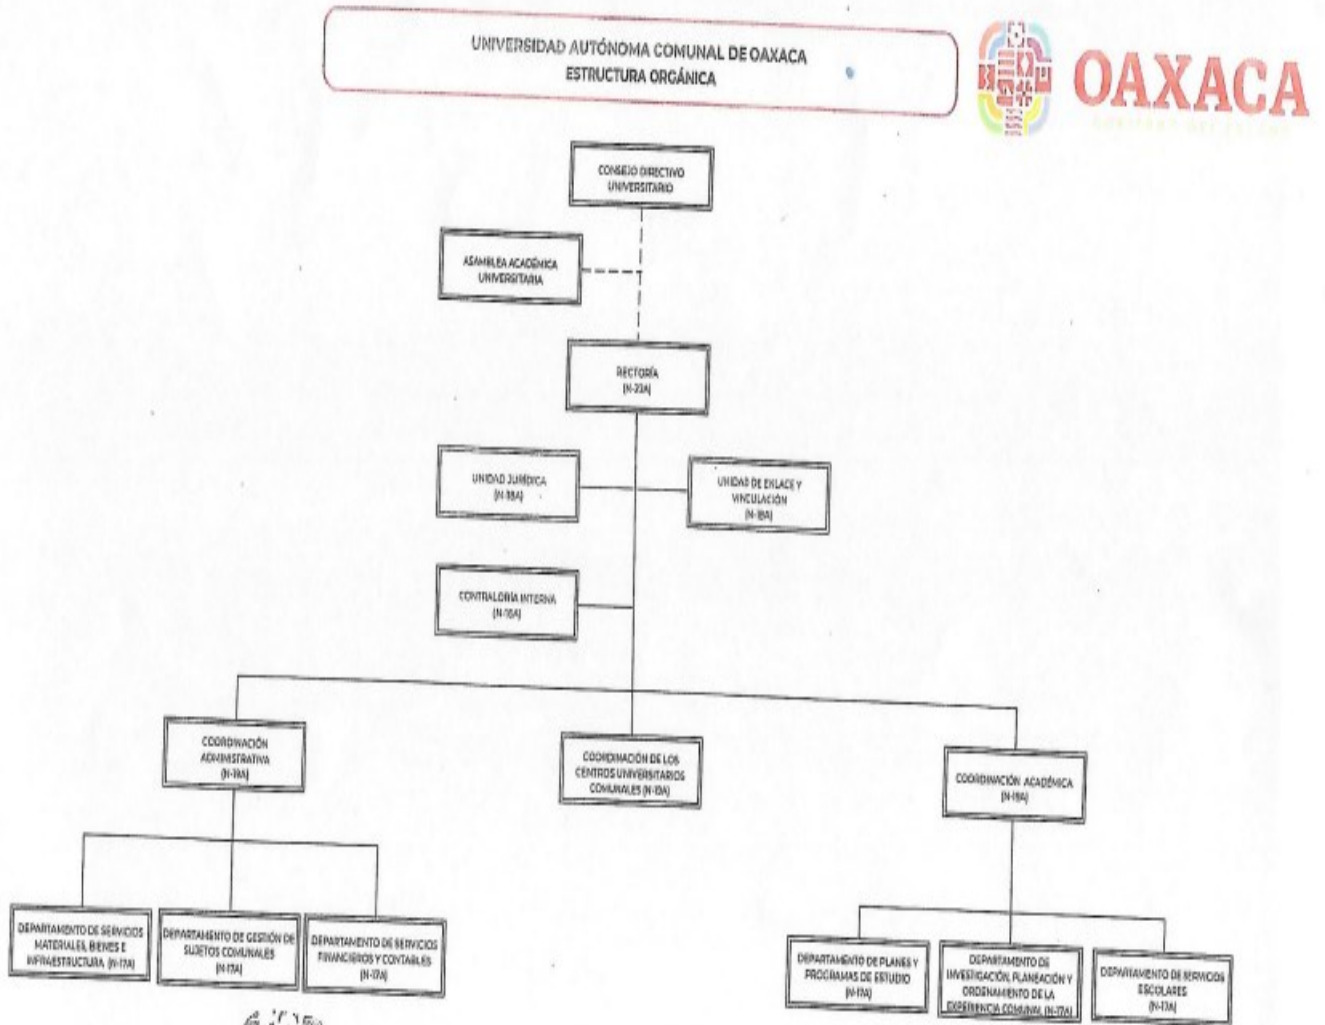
UNIVERSIDAD AUTÓNOMA COMUNAL DE OAXACA
ESTRUCTURA ORGÁNICA

OAXACA

CONSEJO DIRECTIVO UNIVERSITARIO

ASAMBLEA ACADÉMICA UNIVERSITARIA

RECTORÍA (N-22A)

UNIDAD JURÍDICA (N-18A)

UNIDAD DE ENLACE Y VINCULACIÓN (N-18A)

CONTRALORÍA INTERNA (N-18A)

COORDINACIÓN ADMINISTRATIVA (N-19A)

COORDINACIÓN DE LOS CENTROS UNIVERSITARIOS COMUNALES (N-19A)

COORDINACIÓN ACADÉMICA (N-19A)

DEPARTAMENTO DE SERVICIOS MATERIALES, BIENES E INFRAESTRUCTURA (N-17A)

DEPARTAMENTO DE GESTIÓN DE SUJETOS COMUNALES (N-17A)

DEPARTAMENTO DE SERVICIOS FINANCIEROS Y CONTABLES (N-17A)

DEPARTAMENTO DE PLANES Y PROGRAMAS DE ESTUDIO (N-17A)

DEPARTAMENTO DE INVESTIGACIÓN, PLANEACIÓN Y ORDENAMIENTO DE LA EXPERIENCIA COMUNAL (N-17A)

DEPARTAMENTO DE SERVICIOS ESCOLARES (N-17A)

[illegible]